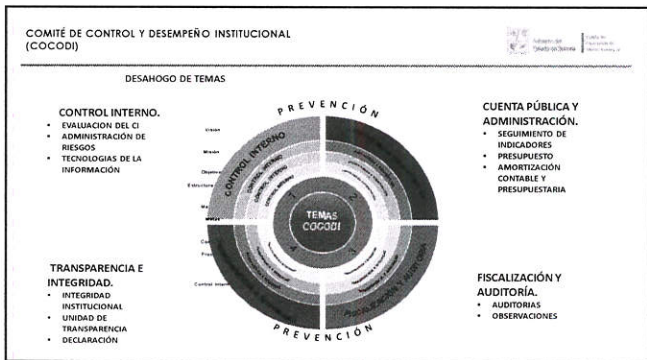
COMITÉ DE CONTROL Y DESEMPEÑO INSTITUCIONAL (COCODI)

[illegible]

DESAHOGO DE TEMAS

CONTROL INTERNO.
- EVALUACION DEL CI
- ADMINISTRACIÓN DE RIESGOS
- TECNOLOGIAS DE LA INFORMACIÓN

PREVENCIÓN

CONTROL INTERNO

Visión
Misión
Objetivos
Estructura

TEMAS COCODI

Control Interno

FISCALIZACIÓN Y AUDITORÍA

PREVENCIÓN

CUENTA PÚBLICA Y ADMINISTRACIÓN.
- SEGUIMIENTO DE INDICADORES
- PRESUPUESTO
- AMORTIZACIÓN CONTABLE Y PRESUPUESTARIA

TRANSPARENCIA E INTEGRIDAD.
- INTEGRIDAD INSTITUCIONAL
- UNIDAD DE TRANSPARENCIA
- DECLARACIÓN

FISCALIZACIÓN Y AUDITORÍA.
- AUDITORIAS
- OBSERVACIONES